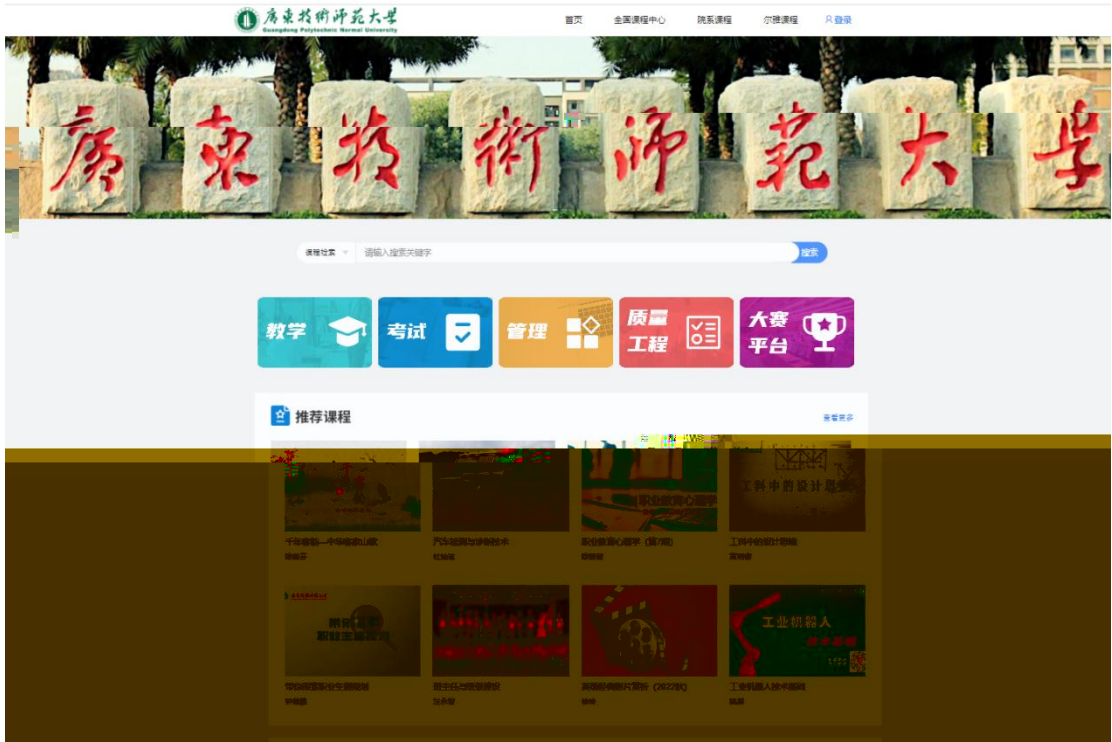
廣東技術師範大學
Guangdong Polytechnic Normal University

首页 全国课程中心 院系课程 尔雅课程 登录

廣東技術師範大學

课程检索 请输入搜索关键字 搜索

教学 考试 管理 质量工程 大赛平台

推荐课程 查看更多

职业教育心理学

工科中的设计思维

千年客都—中华客家山歌
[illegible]

汽车检测与诊断技术
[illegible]

职业教育心理学（第7期）
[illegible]

工科中的设计思维
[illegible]

工业机器人

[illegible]
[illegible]

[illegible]
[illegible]

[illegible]（2022秋）
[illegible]

工业机器人技术基础
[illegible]